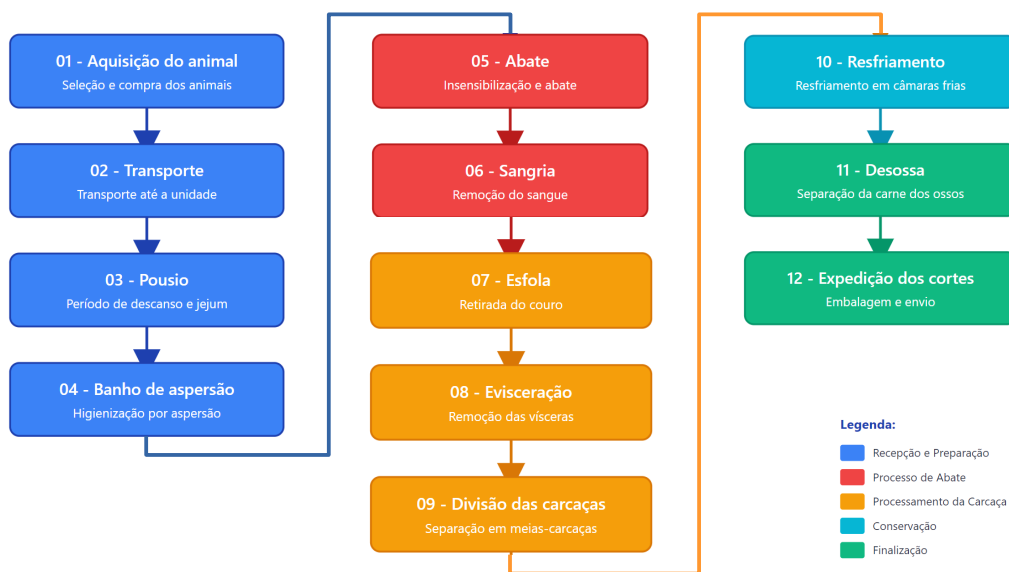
01 - Aquisição do animal
Seleção e compra dos animais

02 - Transporte
Transporte até a unidade

03 - Pousio
Período de descanso e jejum

04 - Banho de aspersão
Higienização por aspersão

05 - Abate
Insensibilização e abate

06 - Sangria
Remoção do sangue

07 - Esfola
Retirada do couro

08 - Evisceração
Remoção das vísceras

09 - Divisão das carcaças
Separação em meias-carcaças

10 - Resfriamento
Resfriamento em câmaras frias

11 - Desossa
Separação da carne dos ossos

12 - Expedição dos cortes
Embalagem e envio

Legenda:
Recepção e Preparação
Processo de Abate
Processamento da Carcaça
Conservação
Finalização